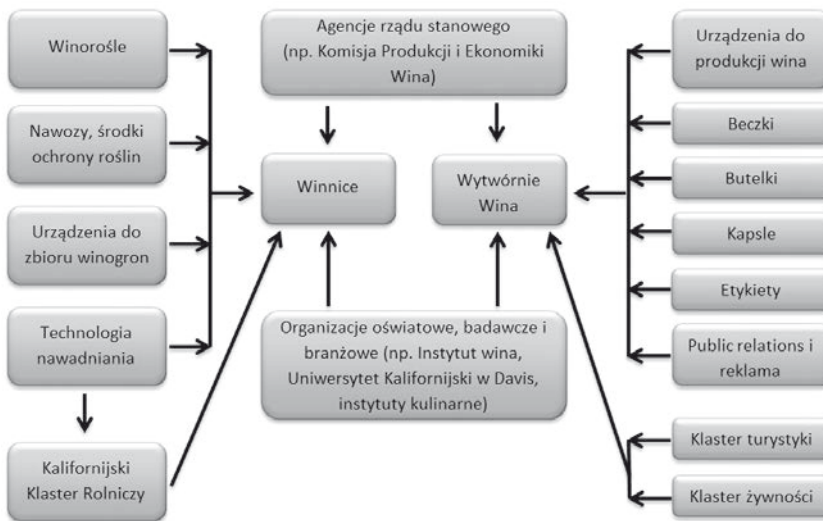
Winorośle

Nawozy, środki ochrony roślin

Urządzenia do zbioru winogron

Technologia nawadniania

Kalifornijski Klaster Rolniczy

Agencje rządu stanowego (np. Komisja Produkcji i Ekonomiki Wina)

Winnice

Wytwórnie Wina

Organizacje oświatowe, badawcze i branżowe (np. Instytut wina, Uniwersytet Kalifornijski w Davis, instytuty kulinarne)

Urządzenia do produkcji wina

Beczki

Butelki

Kapsle

Etykiety

Public relations i reklama

Klaster turystyki

Klaster żywności